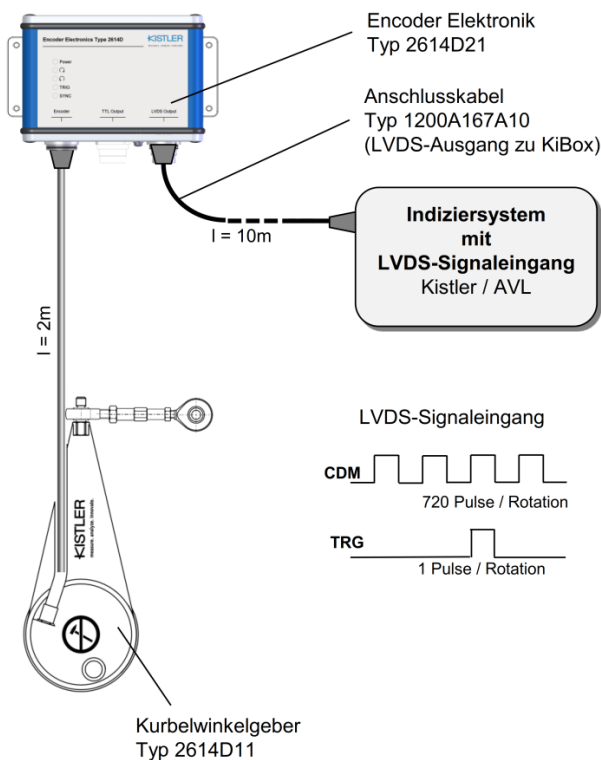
Encoder Electronics Type 2614D

KISTLER
measure. analyze. innovate.

Power

TRG

SYNC

Encoder

TTL Output

LVDS Output

Encoder Elektronik
Typ 2614D21

Anschlusskabel
Typ 1200A167A10
(LVDS-Ausgang zu KiBox)

l = 10m

**Indiziersystem**
**mit**
**LVDS-Signaleingang**
Kistler / AVL

l = 2m

KISTLER
measure. analyze. innovate.

LVDS-Signaleingang

**CDM**

720 Pulse / Rotation

**TRG**

1 Pulse / Rotation

Kurbelwinkelgeber
Typ 2614D11